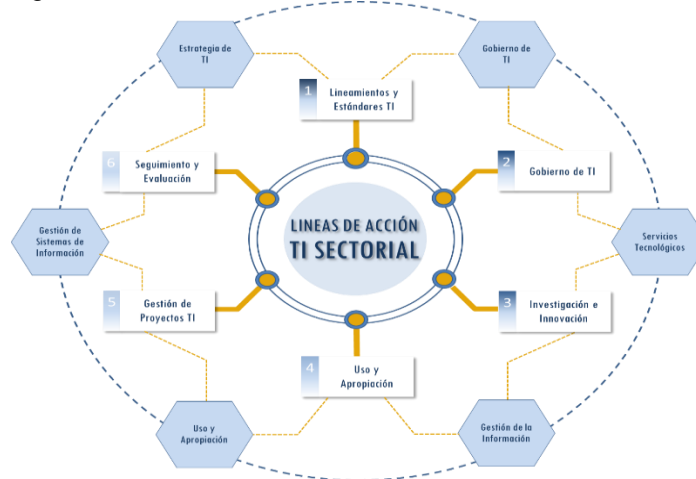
Estrategia de TI

Gobierno de TI

1 Lineamientos y Estándares TI

6 Seguimiento y Evaluación

2 Gobierno de TI

Gestión de Sistemas de Información

LINEAS DE ACCIÓN
TI SECTORIAL

Servicios Tecnológicos

5 Gestión de Proyectos TI

3 Investigación e Innovación

4 Uso y Apropiación

Uso y Apropiación

Gestión de la Información